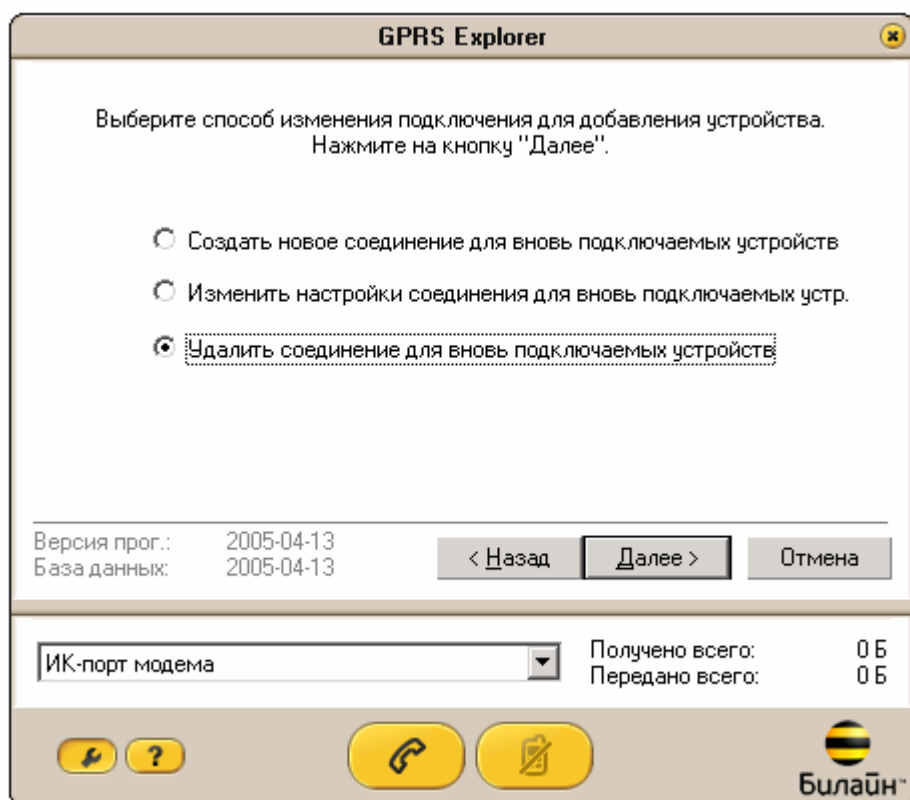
GPRS Explorer

Выберите способ изменения подключения для добавления устройства. Нажмите на кнопку "Далее".

Создать новое соединение для вновь подключаемых устройств

Изменить настройки соединения для вновь подключаемых устр.

Удалить соединение для вновь подключаемых устройств

Версия прог.: 2005-04-13
База данных: 2005-04-13

< Назад
Далее >
Отмена

ИК-порт модема

Получено всего: 0 Б
Передано всего: 0 Б

?

Билайн